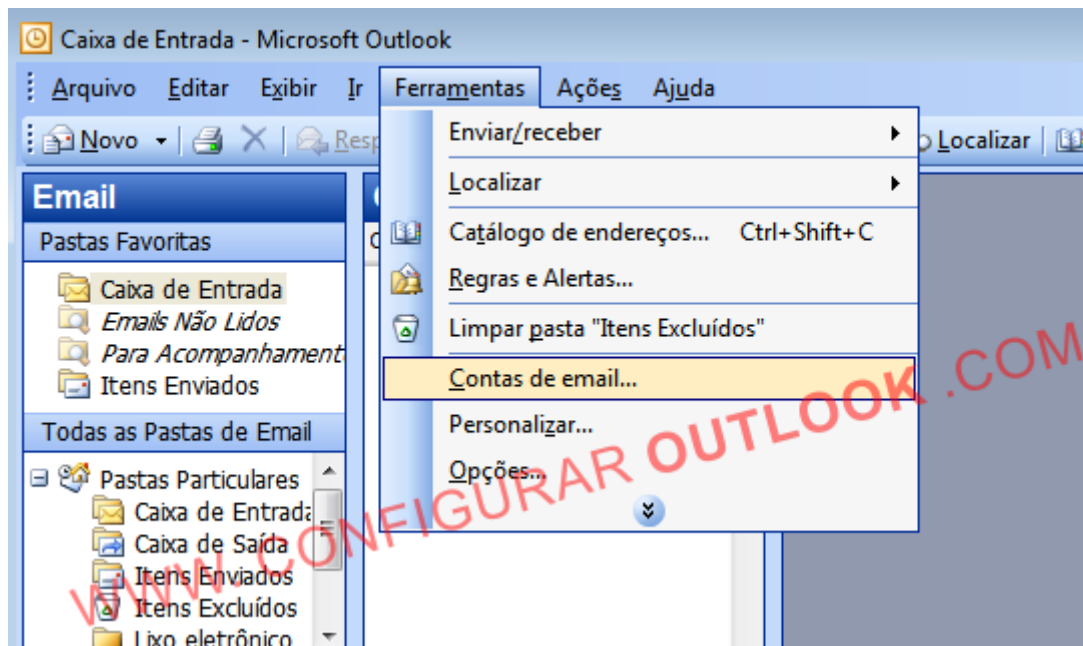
Caixa de Entrada - Microsoft Outlook

Arquivo Editar Exibir Ir Ferramentas Ações Ajuda

Novo Resp Localizar

Email

Pastas Favoritas

Caixa de Entrada
Emails Não Lidos
Para Acompanhament
Itens Enviados

Todas as Pastas de Email

Pastas Particulares
Caixa de Entrada
Caixa de Saída
Itens Enviados
Itens Excluídos
Lixo eletrônico

Enviar/receber
Localizar
Catálogo de endereços... Ctrl+Shift+C
Regras e Alertas...
Limpar pasta "Itens Excluídos"
Contas de email...
Personalizar...
Opções...

WWW.CONFIGURAR OUTLOOK .COM